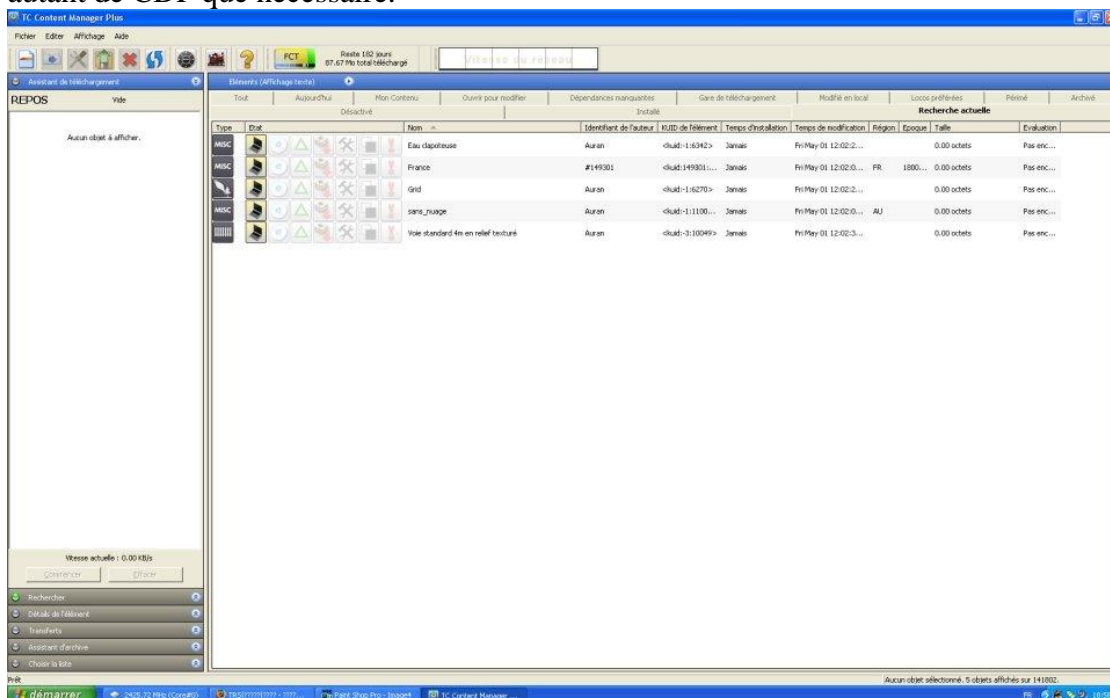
autant de CDP que nécessaire.

TC Content Manager Plus

Fichier Editer Affichage Aide

FCT Reste 182 jours 87.67 Mo total téléchargé

Vitesse du réseau

Assistant de téléchargement

REPOS Vide

Aucun objet à afficher.

Vitesse actuelle : 0.00 KB/s

Commencer Effacer

Rechercher
Détails de l'élément
Transferts
Assistant d'archive
Choisir la liste

Eléments (Affichage texte)

Tout | Aujourd'hui | Mon Contenu | Ouvrir pour modifier | Dépendances manquantes | Gare de téléchargement | Modifié en local | Locos préférées | Périmé | Archivé

Désactivé | Installé | Recherche actuelle

| Type | Etat | Nom | Identifiant de l'auteur | KUID de l'élément | Temps d'installation | Temps de modification | Région | Epoque | Taille | Evaluation |
|---|---|---|---|---|---|---|---|---|---|---|
| MISC | | Eau clapoteuse | Auran | <kuid:-1:6342> | Jamais | Fri May 01 12:02:2... | | | 0.00 octets | Pas enc... |
| MISC | | France | #149301 | <kuid:149301:... | Jamais | Fri May 01 12:02:0... | FR | 1800... | 0.00 octets | Pas enc... |
| | | Grid | Auran | <kuid:-1:6270> | Jamais | Fri May 01 12:02:2... | | | 0.00 octets | Pas enc... |
| MISC | | sans_nuage | Auran | <kuid:-1:1100... | Jamais | Fri May 01 12:02:0... | AU | | 0.00 octets | Pas enc... |
| | | Voie standard 4m en relief texturé | Auran | <kuid:-3:10049> | Jamais | Fri May 01 12:02:3... | | | 0.00 octets | Pas enc... |

Prêt

Aucun objet sélectionné. 5 objets affichés sur 141802.

démarrer | 2425.72 MHz (Core#0) | TRS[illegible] | Paint Shop Pro - Image4 | TC Content Manager ...

FR